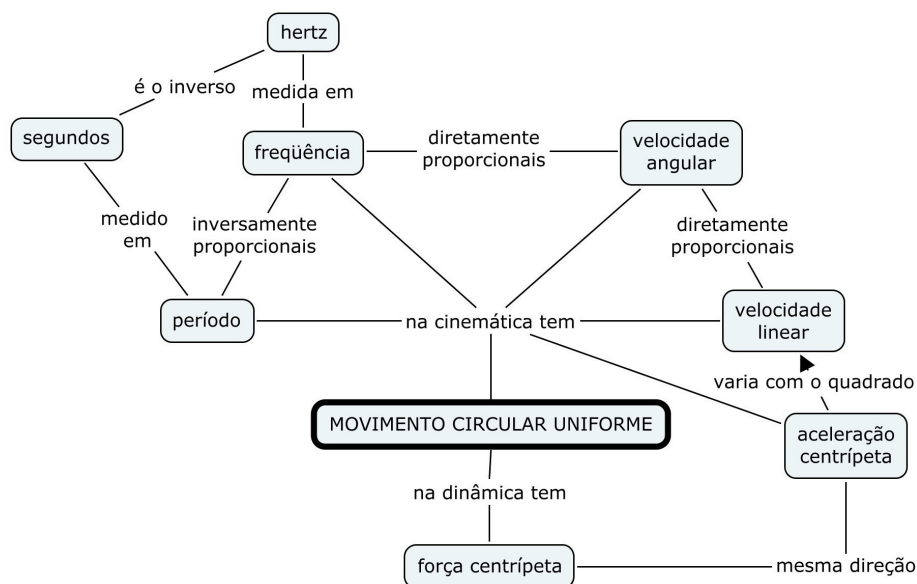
hertz

é o inverso

medida em

segundos

freqüência

diretamente proporcionais

velocidade angular

medido em

inversamente proporcionais

diretamente proporcionais

período

na cinemática tem

velocidade linear

varia com o quadrado

MOVIMENTO CIRCULAR UNIFORME

aceleração centrípeta

na dinâmica tem

força centrípeta

mesma direção